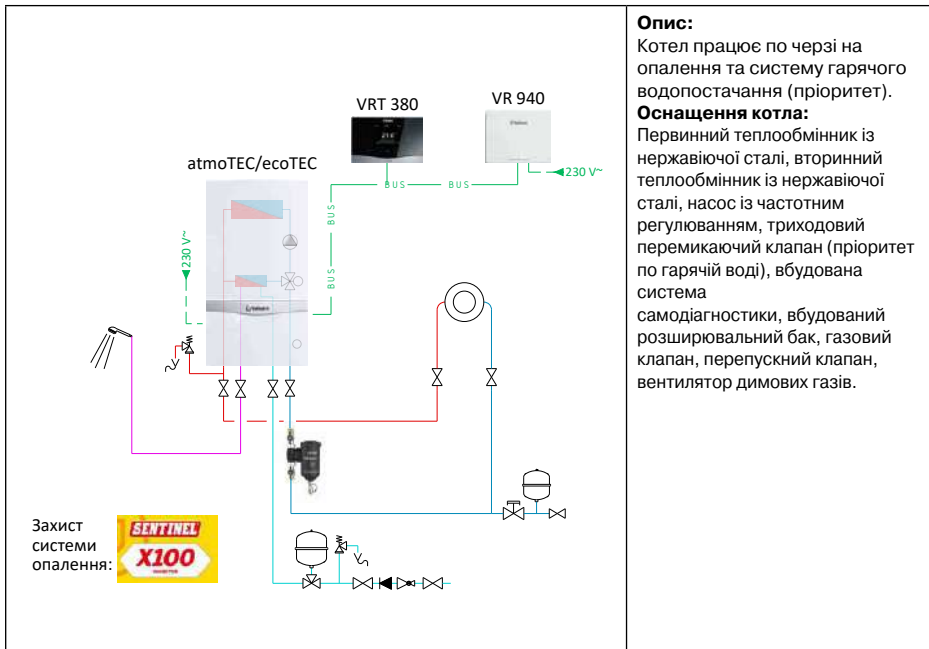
VRT 380

VR 940

atmoTEC/ecoTEC

BUS

BUS

BUS

BUS

230 V~

230 V~

Захист системи опалення:

SENTINEL X100

Опис:
Котел працює по черзі на опалення та систему гарячого водопостачання (пріоритет).
Оснащення котла:
Первинний теплообмінник із нержавіючої сталі, вторинний теплообмінник із нержавіючої сталі, насос із частотним регулюванням, триходовий перемикаючий клапан (пріоритет по гарячій воді), вбудована система самодіагностики, вбудований розширювальний бак, газовий клапан, перепускний клапан, вентилятор димових газів.